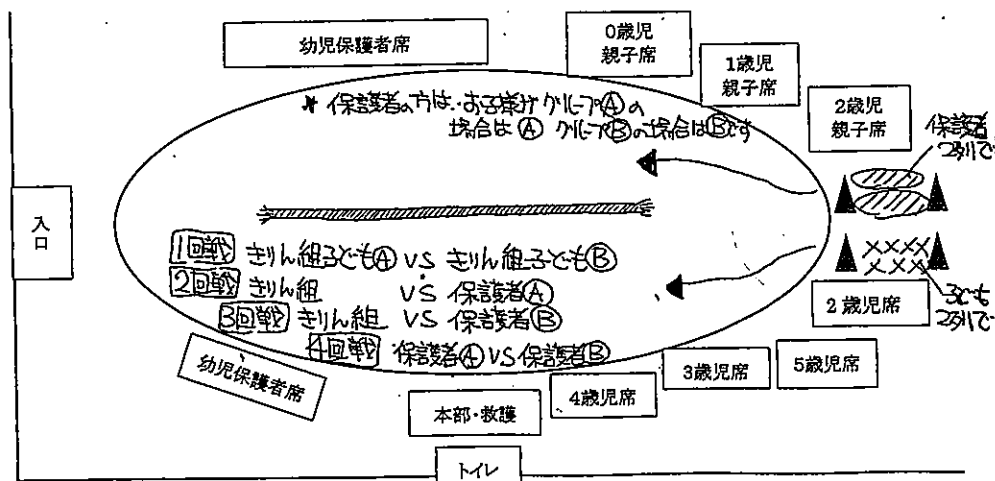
幼児保護者席

0歳児
親子席

1歳児
親子席

2歳児
親子席

★ 保護者の方は、お子様がグループⒶの場合はⒶ グループⒷの場合はⒷです

保護者
2列で

入口

1回戦 きりん組子どもⒶ VS きりん組子どもⒷ
2回戦 きりん組 VS 保護者Ⓐ
3回戦 きりん組 VS 保護者Ⓑ
4回戦 保護者Ⓐ VS 保護者Ⓑ

子ども
2列で

2歳児席

幼児保護者席

3歳児席

5歳児席

4歳児席

本部・救護

トイレ